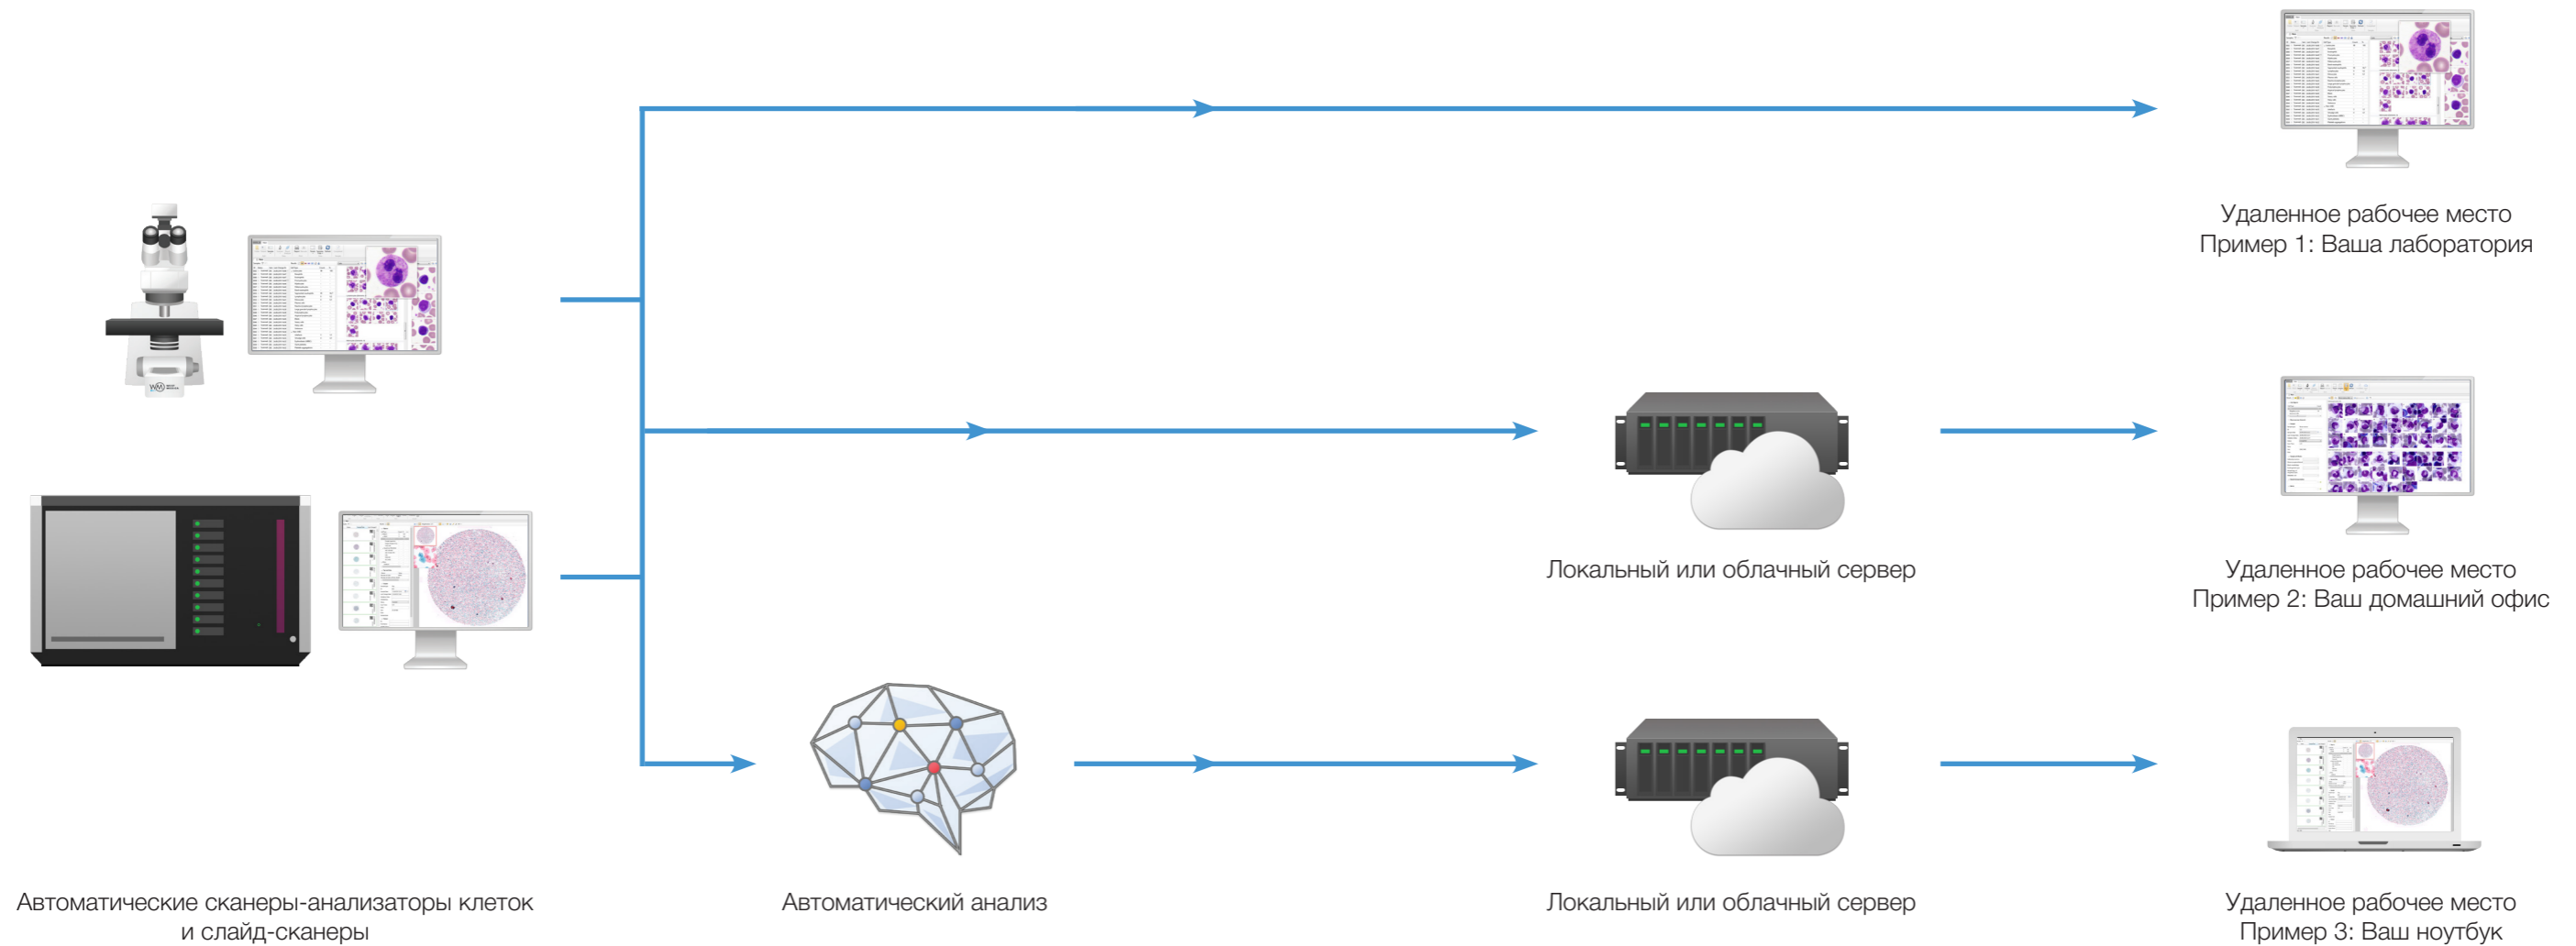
Удаленное рабочее место
Пример 1: Ваша лаборатория

Локальный или облачный сервер

Удаленное рабочее место
Пример 2: Ваш домашний офис

Автоматические сканеры-анализаторы клеток и слайд-сканеры

Автоматический анализ

Локальный или облачный сервер

Удаленное рабочее место
Пример 3: Ваш ноутбук